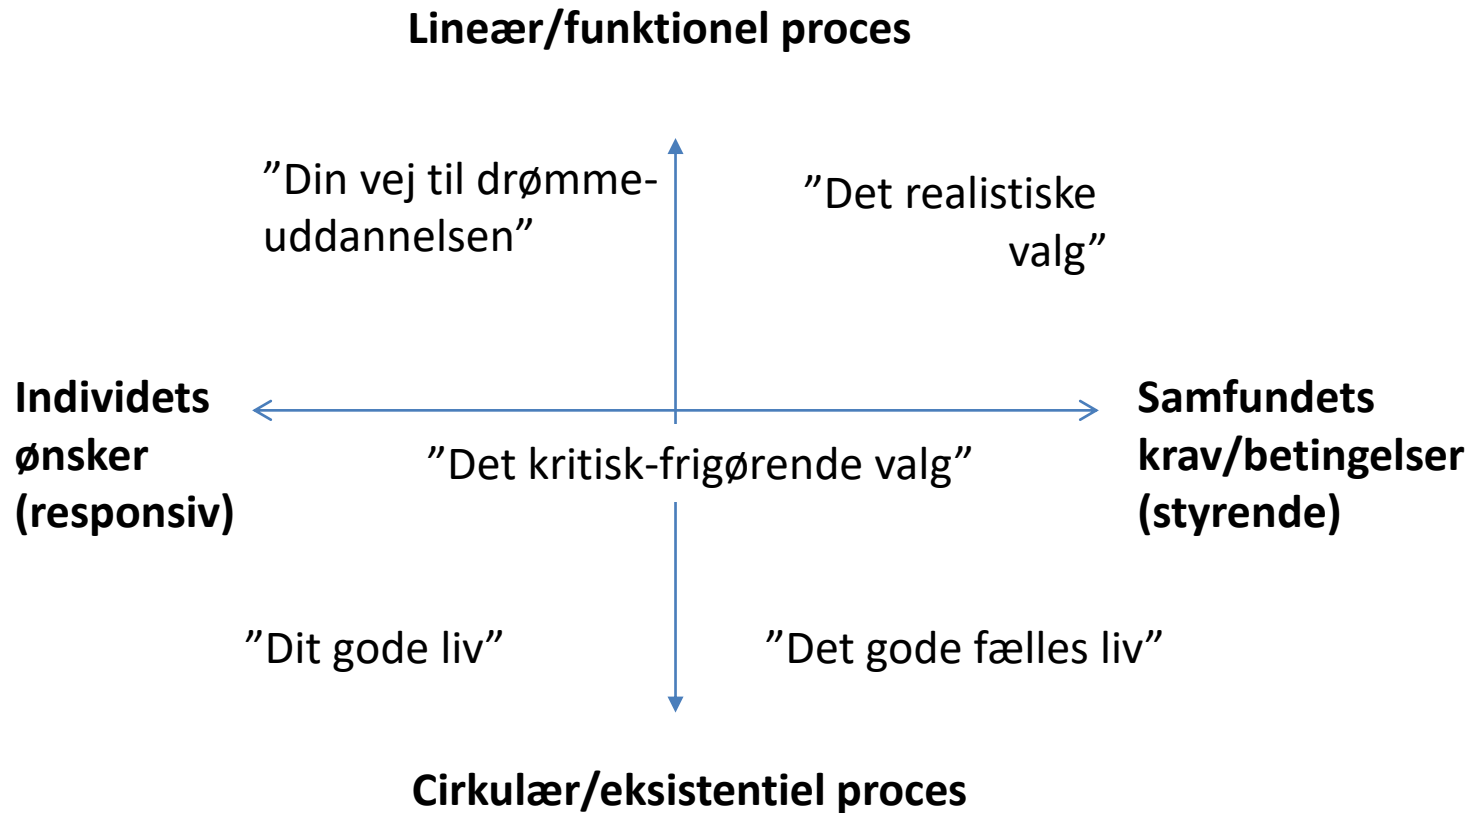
Lineær/funktionel proces

”Din vej til drømme-uddannelsen”

”Det realistiske valg”

Individets ønsker (responsiv)

Samfundets krav/betingelser (styrende)

”Det kritisk-frigørende valg”

”Dit gode liv”

”Det gode fælles liv”

Cirkulær/eksistentiel proces